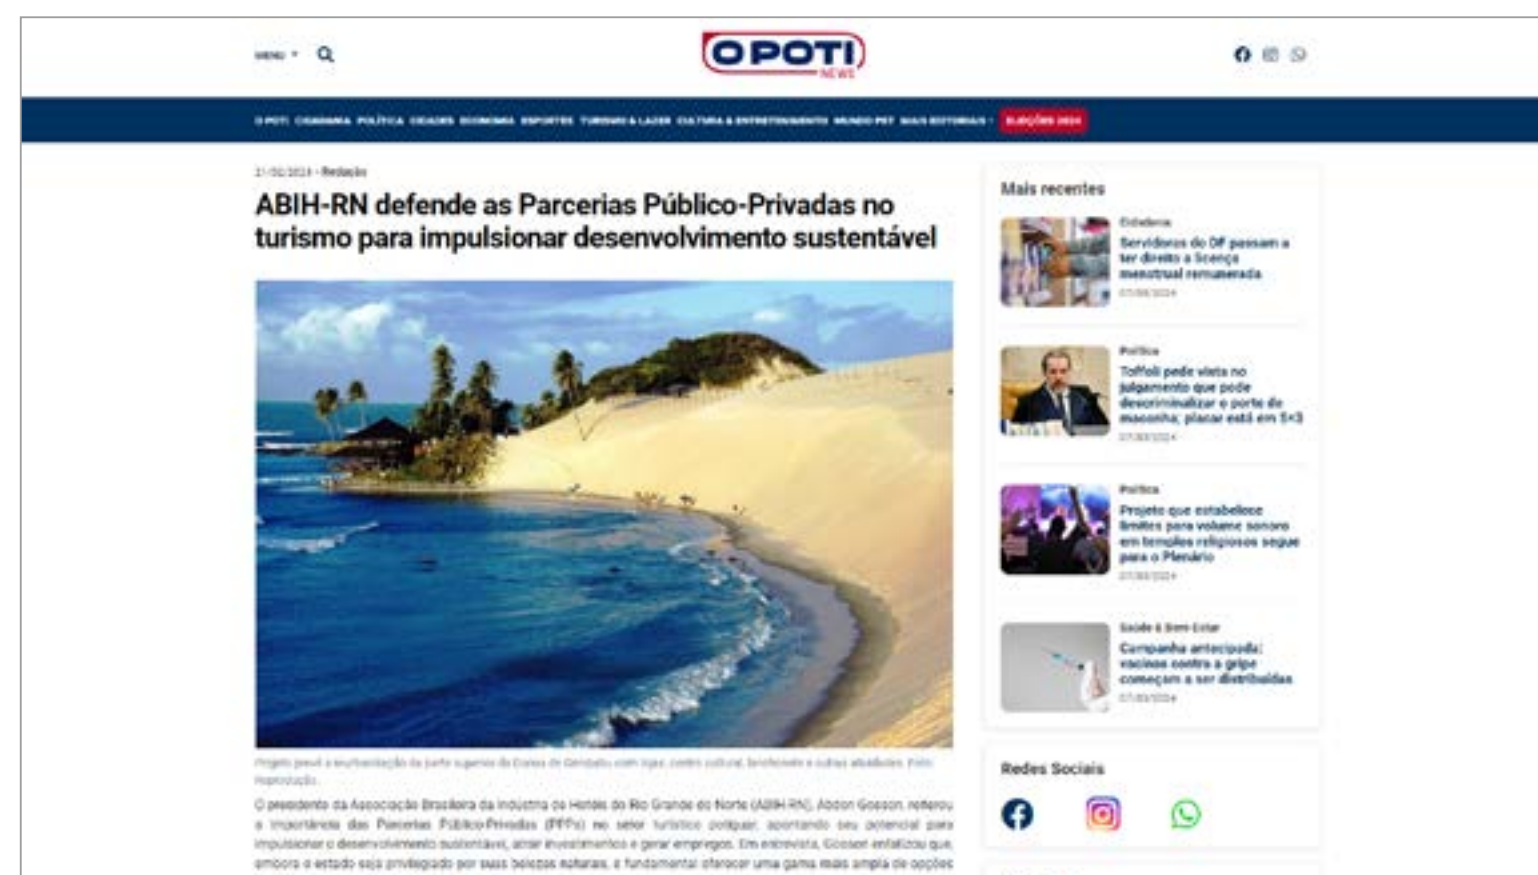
MENU

O POTI
NEWS

O POTI CIDADANIA POLÍTICA CIDADES ECONOMIA ESPORTES TURISMO & LAZER CULTURA & ENTRETENIMENTO MUNDO PET MAIS EDITORIAIS ELEIÇÕES 2024

21/02/2024 · Redação

ABIH-RN defende as Parcerias Público-Privadas no turismo para impulsionar desenvolvimento sustentável

Projeto prevê a revitalização da parte superior do Dunas de Genipabu com lagoa, centro cultural, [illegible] e outras atividades. Foto: Reprodução

O presidente da Associação Brasileira da Indústria de Hotéis do Rio Grande do Norte (ABIH-RN), Abdon Gosson, reforçou a importância das Parcerias Público-Privadas (PPPs) no setor turístico potiguar, apontando seu potencial para impulsionar o desenvolvimento sustentável, atrair investimentos e gerar empregos. Em entrevista, Gosson enfatizou que, embora o estado seja privilegiado por suas belezas naturais, é fundamental oferecer uma gama mais ampla de opções

Mais recentes

Cidadania
Servidoras do DF passam a ter direito a licença menstrual remunerada
07/03/2024

Política
Toffoli pede vista no julgamento que pode descriminalizar o porte de maconha; placar está em 5×3
07/03/2024

Política
Projeto que estabelece limites para volume sonoro em templos religiosos segue para o Plenário
07/03/2024

Saúde & Bem-Estar
Campanha antecipada: vacinas contra a gripe começam a ser distribuídas
07/03/2024

Redes Sociais